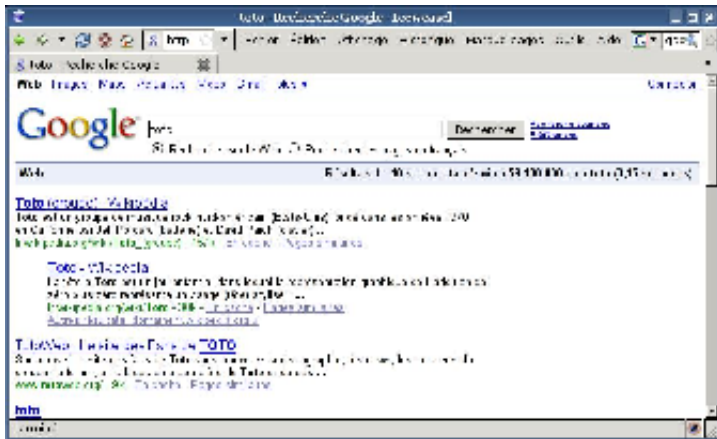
toto - Recherche Google - Iceweasel

http

Fichier Édition Affichage Historique Marque-pages Outils Aide

toto - Recherche Google

Web Images Maps Actualités Vidéo Gmail Plus ▾

Connexion

Google toto

Rechercher

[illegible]

Web

Résultats 1 - 10 sur un total d'environ 53 100 000 pour toto

Toto (groupe) - Wikipédia

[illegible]

Toto - Wikipédia

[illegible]

TotoWeb - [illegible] TOTO

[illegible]

toto

Terminé